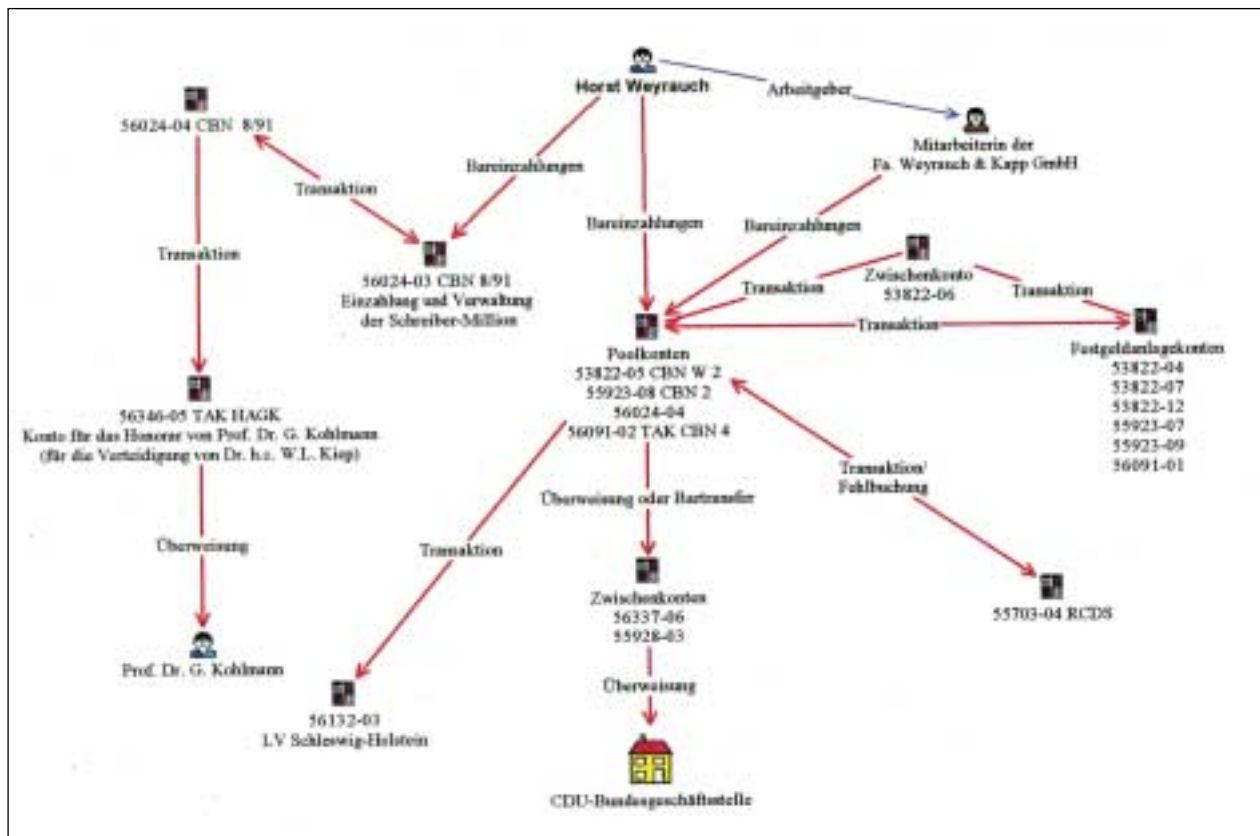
Horst Weyrauch

Arbeitgeber

Mitarbeiterin der Fa. Weyrauch & Kapp GmbH

56024-04 CBN 8/91

Transaktion

Bareinzahlungen

56024-03 CBN 8/91
Einzahlung und Verwaltung der Schreiber-Million

Transaktion

Bareinzahlungen

Bareinzahlungen

Zwischenkonto
53822-06

Transaktion

Transaktion

Transaktion

Poolkonten
53822-05 CBN W 2
55923-08 CBN 2
56024-04
56091-02 TAK CBN 4

Festgeldanlagekonten
53822-04
53822-07
53822-12
55923-07
55923-09
56091-01

56346-05 TAK HAGK
Konto für das Honorar von Prof. Dr. G. Kohlmann
(für die Verteidigung von Dr. h.c. W.L. Kiep)

Überweisung

Prof. Dr. G. Kohlmann

Transaktion

Überweisung oder Bartransfer

Transaktion/
Fehlbuchung

Zwischenkonten
56337-06
55928-03

55703-04 RCDS

Überweisung

56132-03
LV Schleswig-Holstein

CDU-Bundesgeschäftsstelle